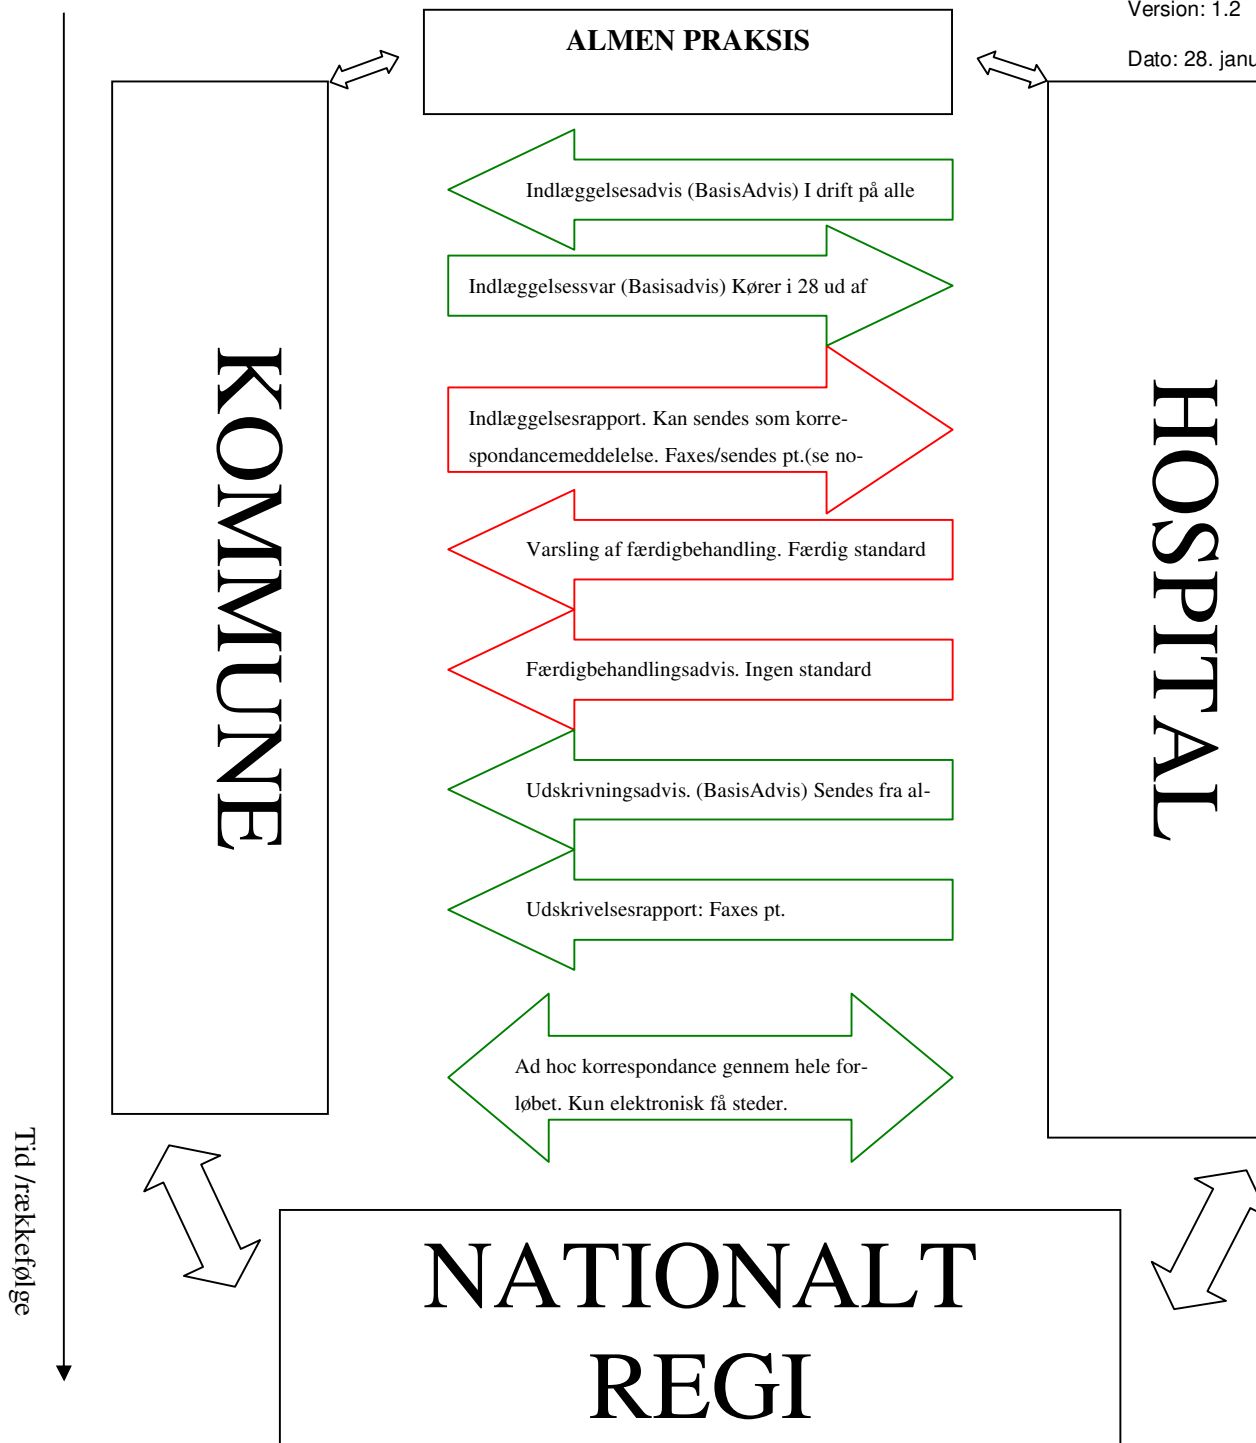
Version: 1.2

Dato: 28. janu

ALMEN PRAKSIS

KOMMUNE

HOSPITAL

Indlæggelsesadvis (BasisAdvis) I drift på alle

Indlæggelsessvar (Basisadvis) Kører i 28 ud af

Indlæggelsesrapport. Kan sendes som korrespondancemeddelelse. Faxes/sendes pt.(se no-

Varsling af færdigbehandling. Færdig standard

Færdigbehandlingsadvis. Ingen standard

Udskrivningsadvis. (BasisAdvis) Sendes fra al-

Udskrivelsesrapport: Faxes pt.

Ad hoc korrespondance gennem hele forløbet. Kun elektronisk få steder.

Tid /rækkefølge

NATIONALT REGI